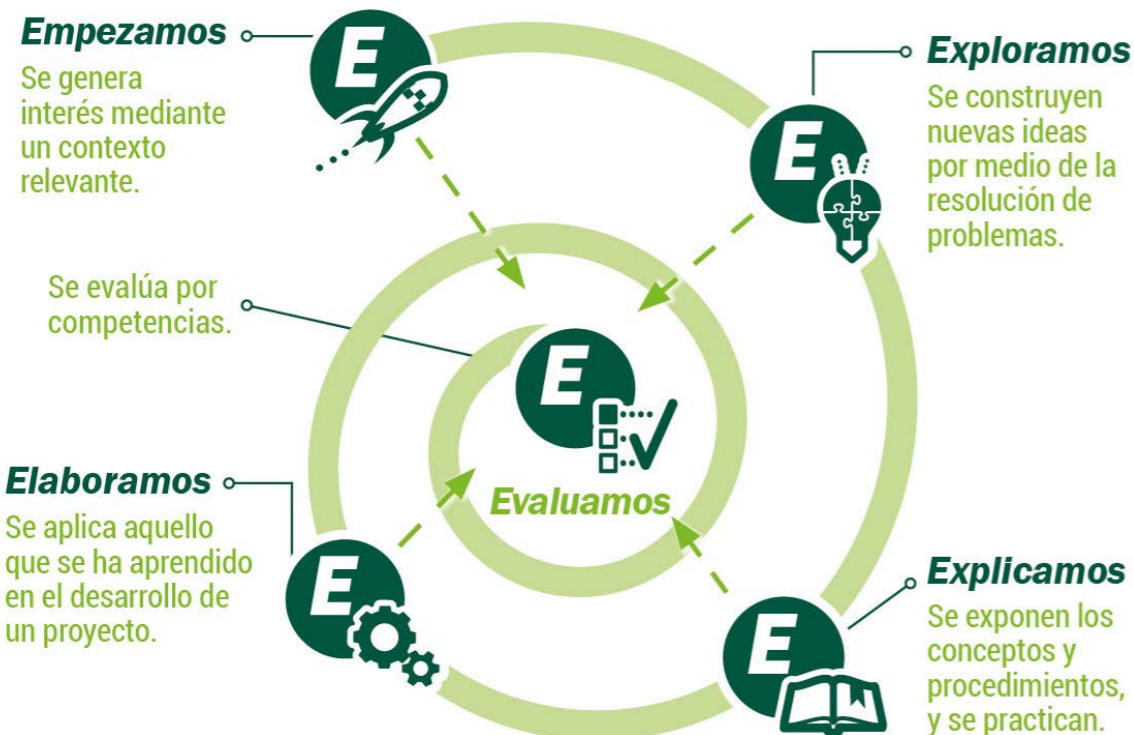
Empezamos
Se genera interés mediante un contexto relevante.

E

Exploramos
Se construyen nuevas ideas por medio de la resolución de problemas.

E

Se evalúa por competencias.

E

Evaluamos

Elaboramos
Se aplica aquello que se ha aprendido en el desarrollo de un proyecto.

E

Explicamos
Se exponen los conceptos y procedimientos, y se practican.

E